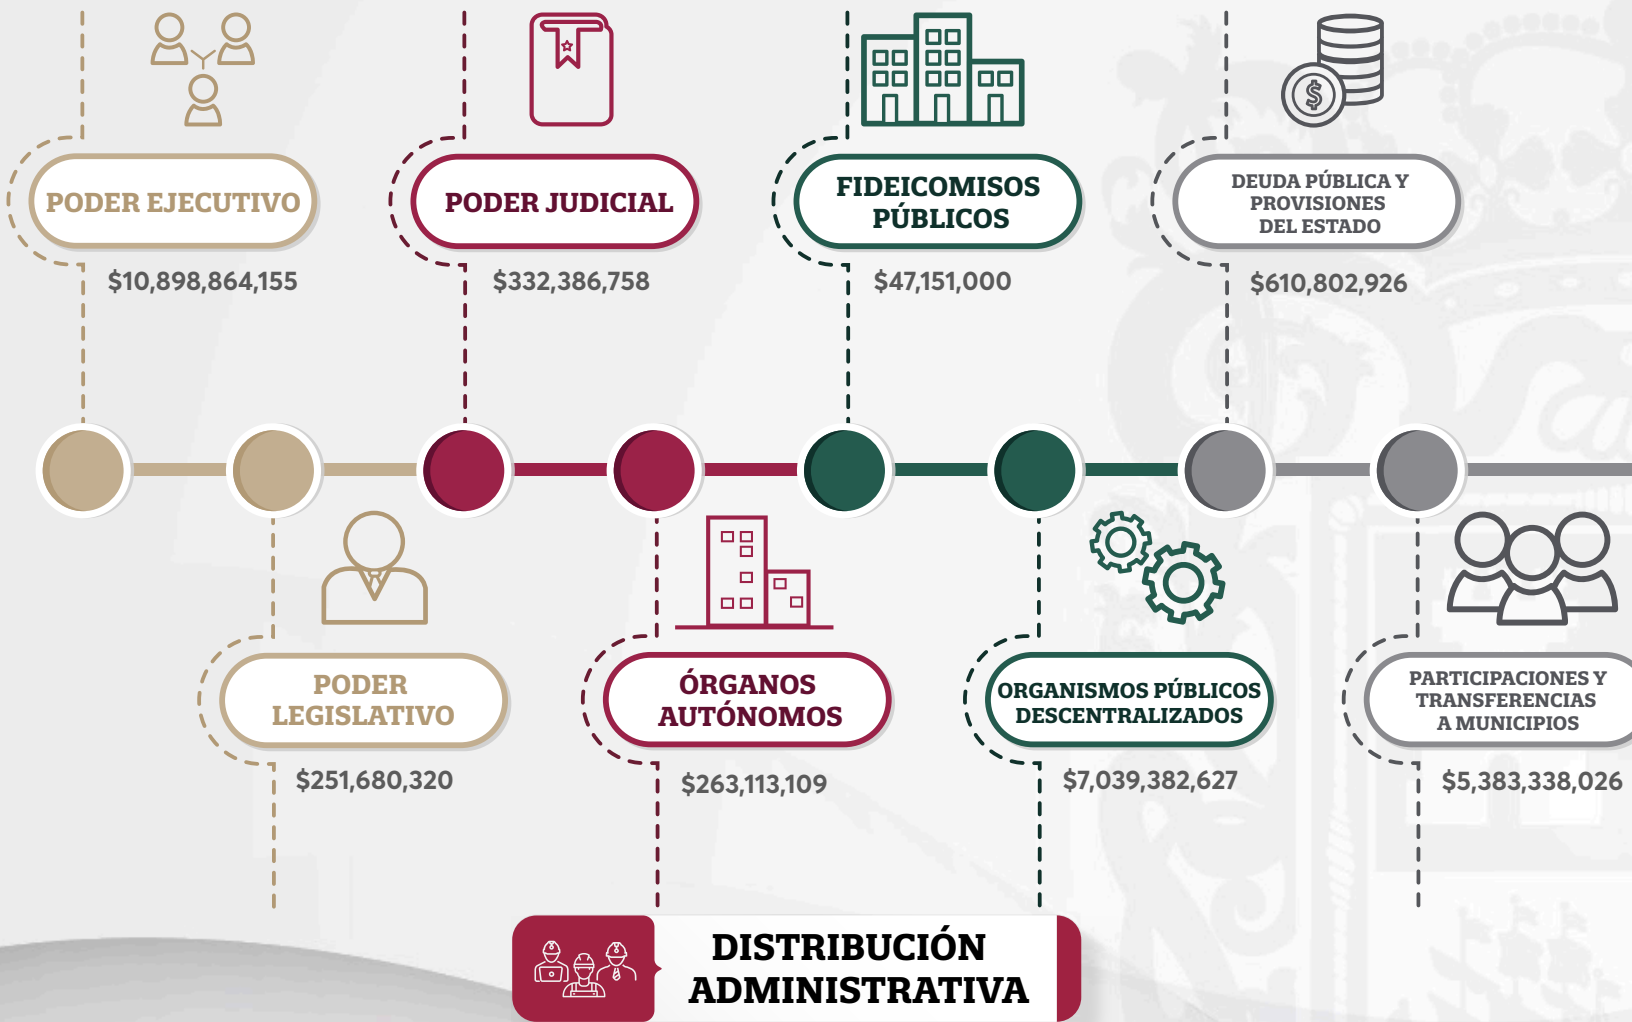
PODER EJECUTIVO
$10,898,864,155

PODER JUDICIAL
$332,386,758

FIDEICOMISOS PÚBLICOS
$47,151,000

DEUDA PÚBLICA Y PROVISIONES DEL ESTADO
$610,802,926

PODER LEGISLATIVO
$251,680,320

ÓRGANOS AUTÓNOMOS
$263,113,109

ORGANISMOS PÚBLICOS DESCENTRALIZADOS
$7,039,382,627

PARTICIPACIONES Y TRANSFERENCIAS A MUNICIPIOS
$5,383,338,026

DISTRIBUCIÓN ADMINISTRATIVA